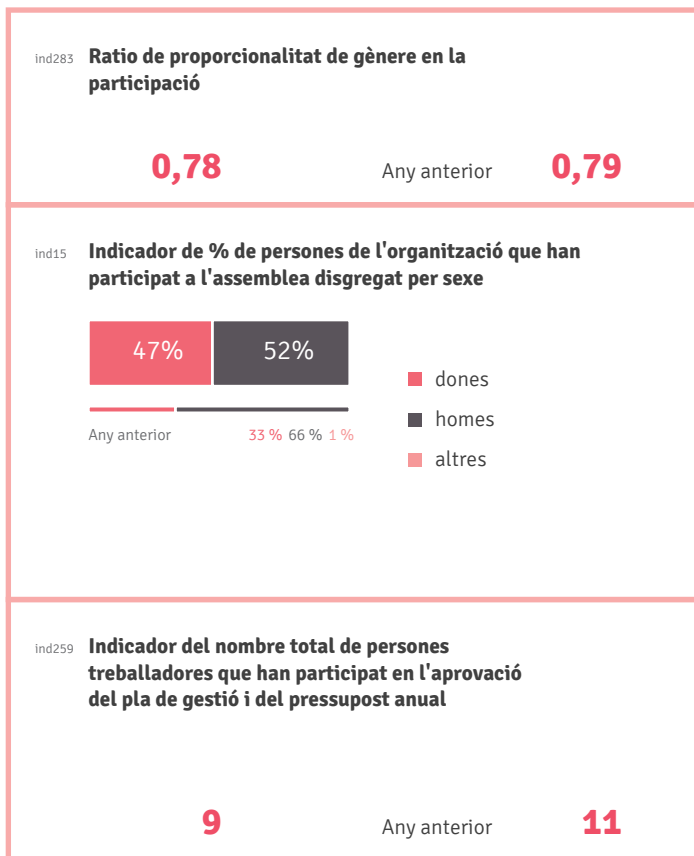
ind283 **Ratio de proporcionalitat de gènere en la participació**

0,78

Any anterior 0,79

ind15 **Indicador de % de persones de l'organització que han participat a l'assemblea disgregat per sexe**

47% 52%

Any anterior 33 % 66 % 1 %

dones
homes
altres

ind259 **Indicador del nombre total de persones treballadores que han participat en l'aprovació del pla de gestió i del pressupost anual**

9

Any anterior 11